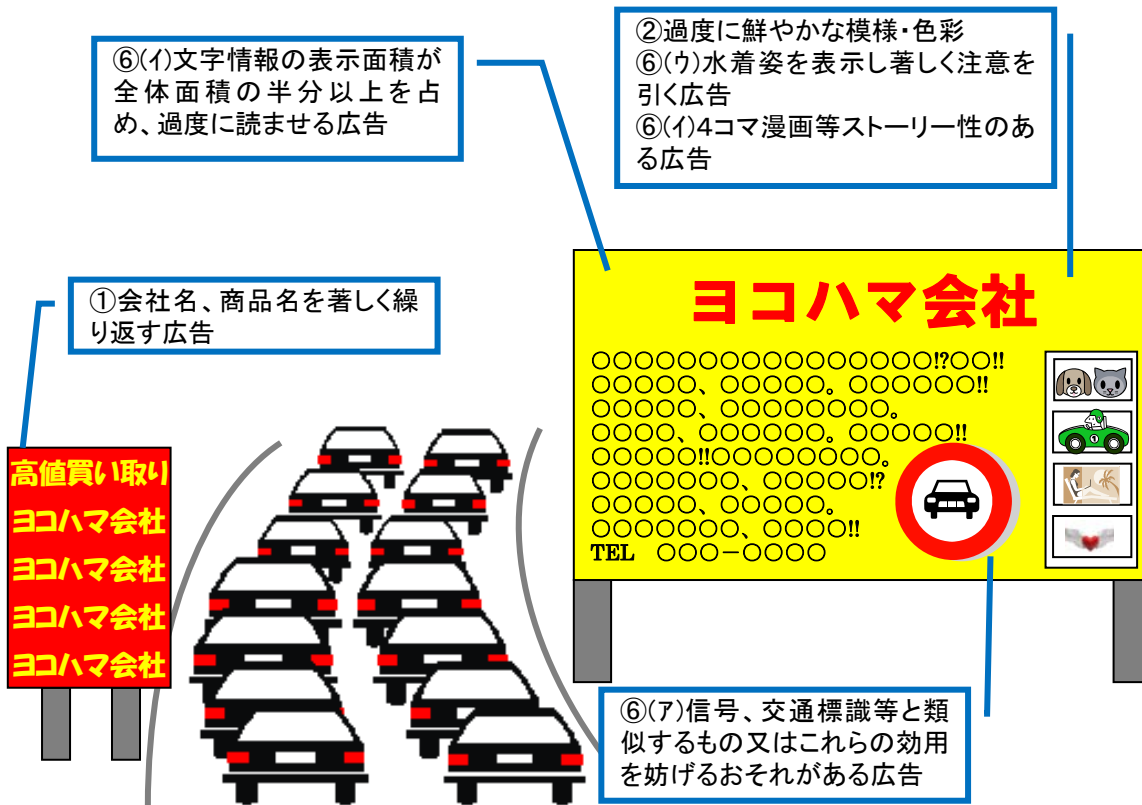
⑥(イ)文字情報の表示面積が全体面積の半分以上を占め、過度に読ませる広告

②過度に鮮やかな模様・色彩
⑥(ウ)水着姿を表示し著しく注意を引く広告
⑥(イ)4コマ漫画等ストーリー性のある広告

①会社名、商品名を著しく繰り返す広告

ヨコハマ会社

〇〇〇〇〇〇〇〇〇〇〇〇〇〇〇〇〇!?〇〇!!
〇〇〇〇〇、〇〇〇〇〇。〇〇〇〇〇〇!!
〇〇〇〇〇、〇〇〇〇〇〇〇〇〇。
〇〇〇〇、〇〇〇〇〇〇。〇〇〇〇〇!!
〇〇〇〇〇!!〇〇〇〇〇〇〇〇。
〇〇〇〇〇〇〇、〇〇〇〇〇!?
〇〇〇〇〇、〇〇〇〇〇。
〇〇〇〇〇〇〇、〇〇〇〇!!
TEL 〇〇〇－〇〇〇〇

高値買い取り
ヨコハマ会社
ヨコハマ会社
ヨコハマ会社
ヨコハマ会社

⑥(ア)信号、交通標識等と類似するもの又はこれらの効用を妨げるおそれがある広告